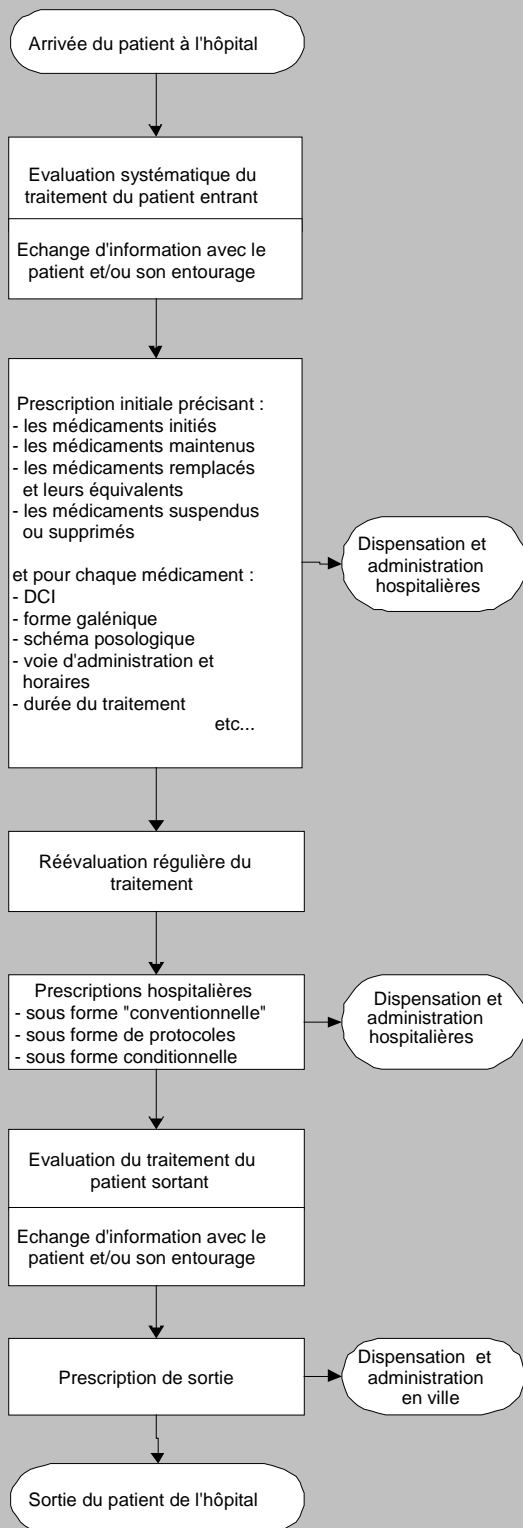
Arrivée du patient à l'hôpital

Evaluation systématique du traitement du patient entrant

Echange d'information avec le patient et/ou son entourage

Prescription initiale précisant :
- les médicaments initiés
- les médicaments maintenus
- les médicaments remplacés et leurs équivalents
- les médicaments suspendus ou supprimés

et pour chaque médicament :
- DCI
- forme galénique
- schéma posologique
- voie d'administration et horaires
- durée du traitement
etc...

Dispensation et administration hospitalières

Réévaluation régulière du traitement

Prescriptions hospitalières
- sous forme "conventionnelle"
- sous forme de protocoles
- sous forme conditionnelle

Dispensation et administration hospitalières

Evaluation du traitement du patient sortant

Echange d'information avec le patient et/ou son entourage

Prescription de sortie

Dispensation et administration en ville

Sortie du patient de l'hôpital